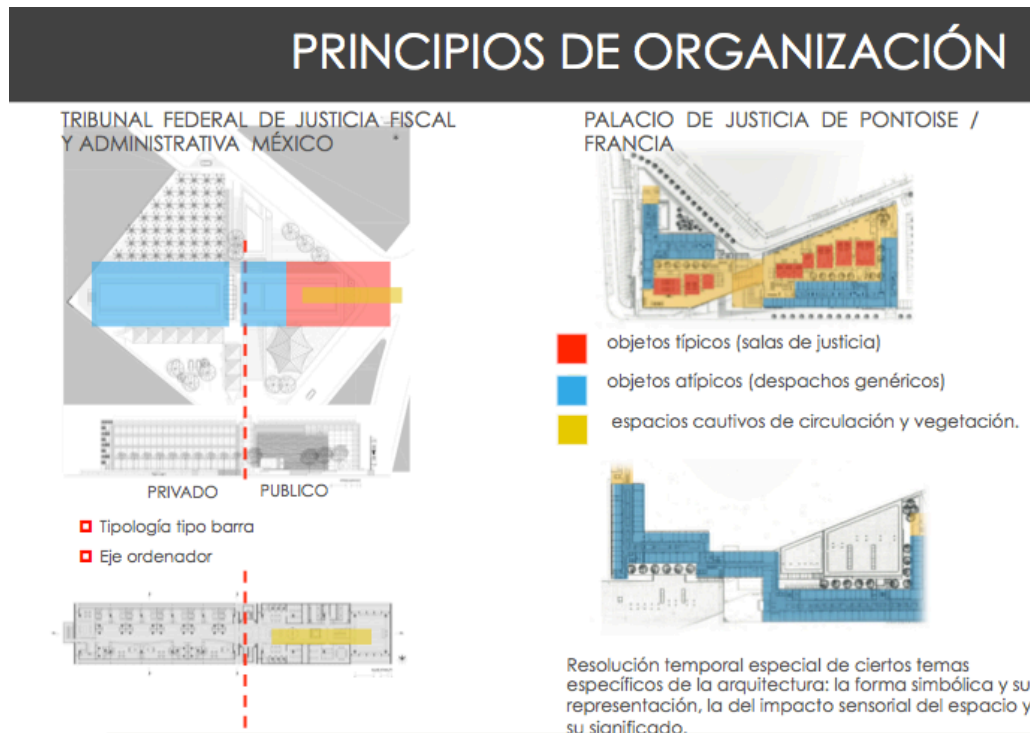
PRINCIPIOS DE ORGANIZACIÓN

TRIBUNAL FEDERAL DE JUSTICIA FISCAL Y ADMINISTRATIVA MÉXICO

PRIVADO PUBLICO

Tipología tipo barra

Eje ordenador

PALACIO DE JUSTICIA DE PONTOISE / FRANCIA

objetos típicos (salas de justicia)

objetos atípicos (despachos genéricos)

espacios cautivos de circulación y vegetación.

Resolución temporal especial de ciertos temas específicos de la arquitectura: la forma simbólica y su representación, la del impacto sensorial del espacio y su significado.